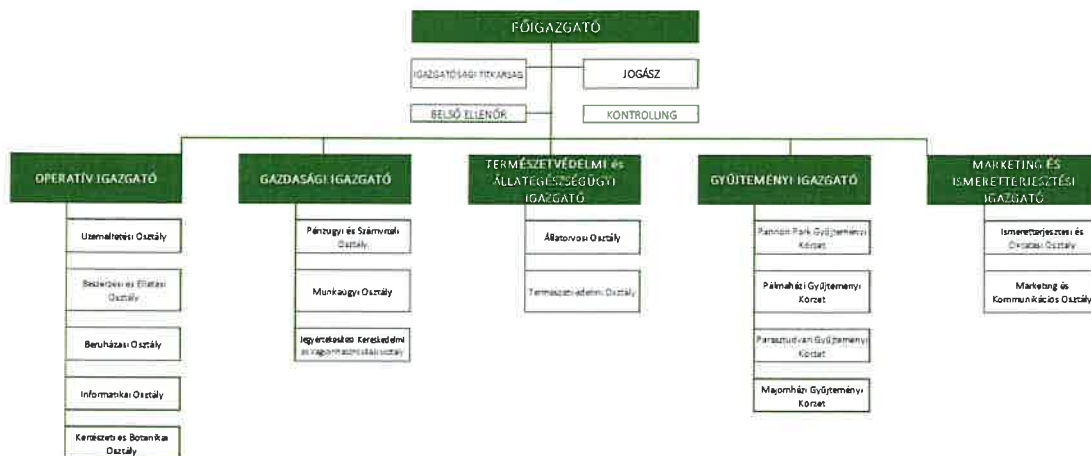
FŐIGAZGATÓ

IGAZGATÓSÁGI TITKÁRSÁG

JOGÁSZ

BELSŐ ELLENŐR

KONTROLLING

OPERATÍV IGAZGATÓ

Üzemeltetési Osztály

Beszerzési és Ellátási Osztály

Beruházási Osztály

Informatikai Osztály

Kertészeti és Botanikai Osztály

GAZDASÁGI IGAZGATÓ

Pénzügyi és Számviteli Osztály

Munkaügyi Osztály

Jegyértékesítési Kereskedelmi és Vagyonhasznosítási osztály

TERMÉSZETVÉDELMI ÉS ÁLLATEGÉSZSÉGÜGYI IGAZGATÓ

Állatorvosi Osztály

Természetvédelmi Osztály

GYŰJTEMÉNYI IGAZGATÓ

Pannon Park Gyűjteményi Körzet

Pálmaházi Gyűjteményi Körzet

Paraszt udvari Gyűjteményi Körzet

Majomházi Gyűjteményi Körzet

MARKETING ÉS ISMERETTERJESZTÉSI IGAZGATÓ

Ismeretterjesztési és Oktatási Osztály

Marketing és Kommunikációs Osztály